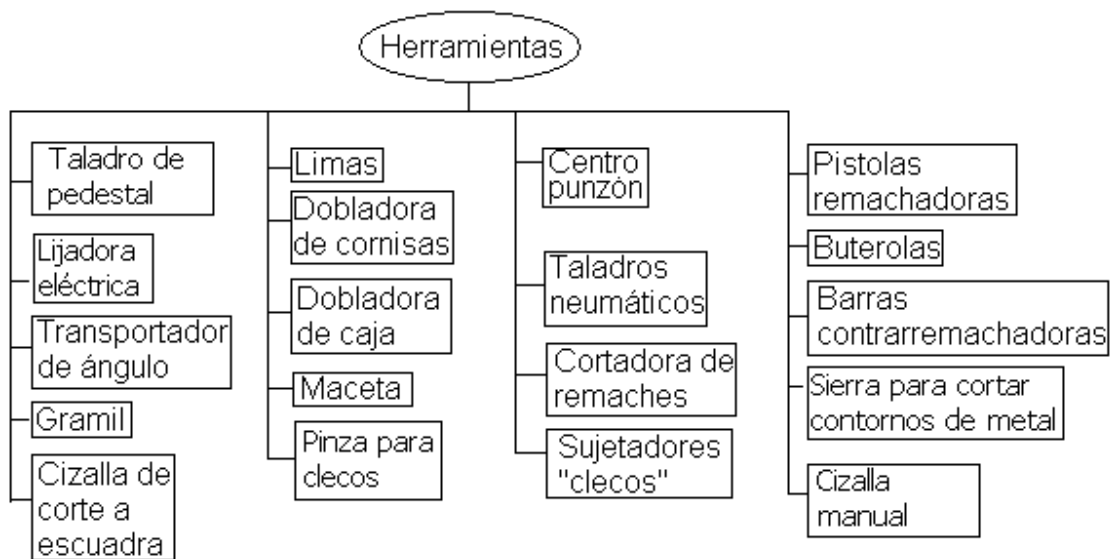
Herramientas

Taladro de pedestal

Lijadora eléctrica

Transportador de ángulo

Gramil

Cizalla de corte a escuadra

Limas

Dobladora de cornisas

Dobladora de caja

Maceta

Pinza para clecos

Centro punzón

Taladros neumáticos

Cortadora de remaches

Sujetadores "clecos"

Pistolas remachadoras

Buterolas

Barras contrarremachadoras

Sierra para cortar contornos de metal

Cizalla manual